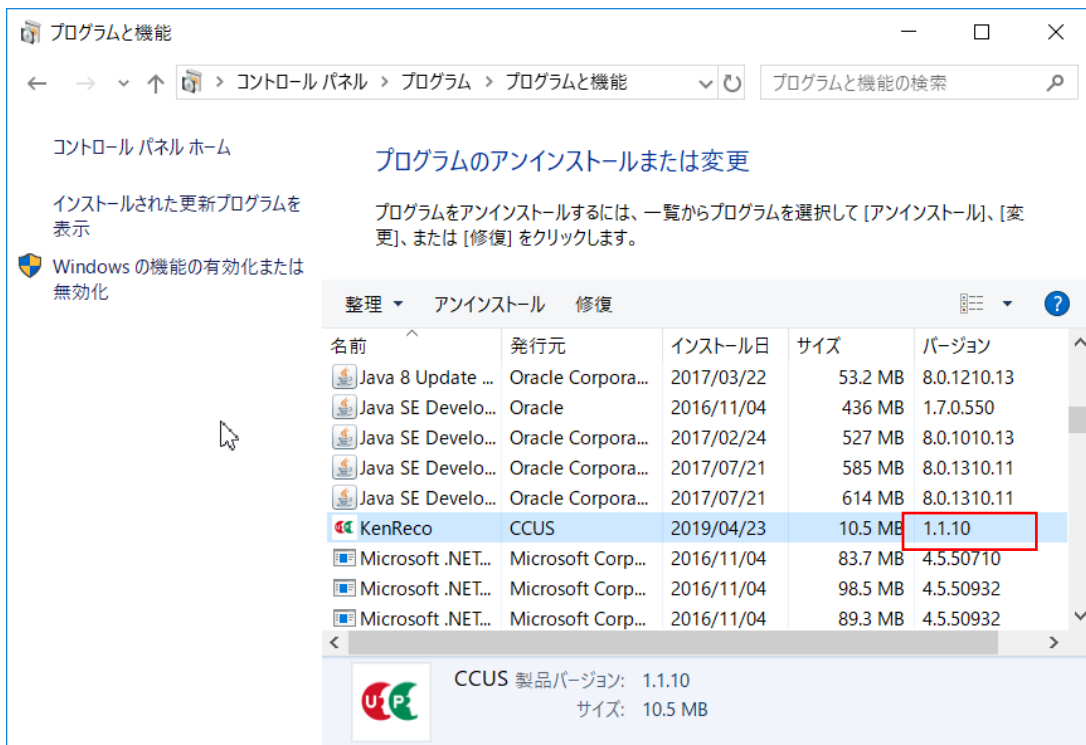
プログラムと機能

コントロール パネル > プログラム > プログラムと機能

プログラムと機能の検索

コントロール パネル ホーム

インストールされた更新プログラムを表示

Windows の機能の有効化または無効化

プログラムのアンインストールまたは変更

プログラムをアンインストールするには、一覧からプログラムを選択して [アンインストール]、[変更]、または [修復] をクリックします。

整理 ▾ アンインストール 修復

| 名前 | 発行元 | インストール日 | サイズ | バージョン |
|---|---|---|---|---|
| Java 8 Update ... | Oracle Corpora... | 2017/03/22 | 53.2 MB | 8.0.1210.13 |
| Java SE Develo... | Oracle | 2016/11/04 | 436 MB | 1.7.0.550 |
| Java SE Develo... | Oracle Corpora... | 2017/02/24 | 527 MB | 8.0.1010.13 |
| Java SE Develo... | Oracle Corpora... | 2017/07/21 | 585 MB | 8.0.1310.11 |
| Java SE Develo... | Oracle Corpora... | 2017/07/21 | 614 MB | 8.0.1310.11 |
| KenReco | CCUS | 2019/04/23 | 10.5 MB | 1.1.10 |
| Microsoft .NET... | Microsoft Corp... | 2016/11/04 | 83.7 MB | 4.5.50710 |
| Microsoft .NET... | Microsoft Corp... | 2016/11/04 | 98.5 MB | 4.5.50932 |
| Microsoft .NET... | Microsoft Corp... | 2016/11/04 | 89.3 MB | 4.5.50932 |

CCUS 製品バージョン: 1.1.10
サイズ: 10.5 MB